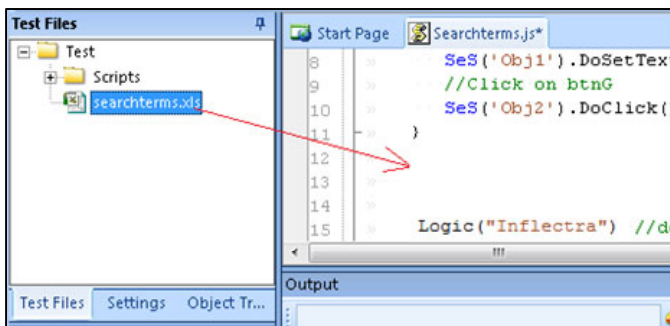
Test Files

Test

Scripts

searchterms.xls

Test Files | Settings | Object Tr...

Start Page | Searchterms.js*

8 SeS('Obj1').DoSetTex
9 //Click on btnG
10 SeS('Obj2').DoClick(
11 }
12
13
14
15 Logic("Inflectra") //d

Output